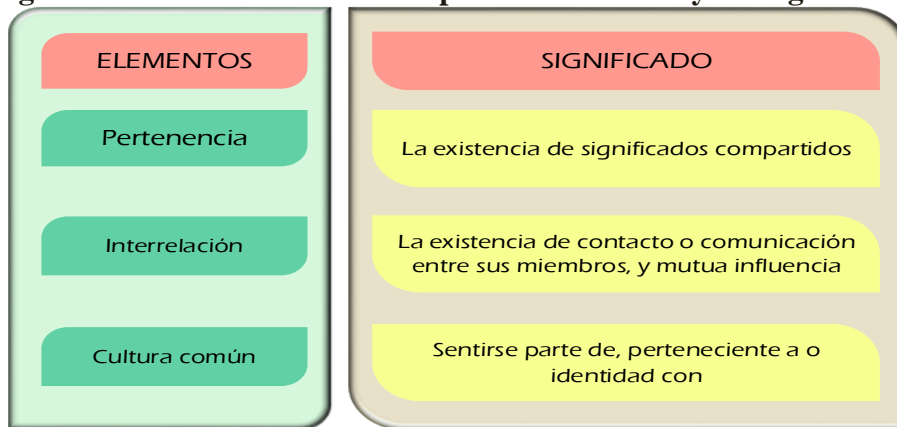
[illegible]

| ELEMENTOS | SIGNIFICADO |
|---|---|
| Pertenencia | La existencia de significados compartidos |
| Interrelación | La existencia de contacto o comunicación entre sus miembros, y mutua influencia |
| Cultura común | Sentirse parte de, perteneciente a o identidad con |